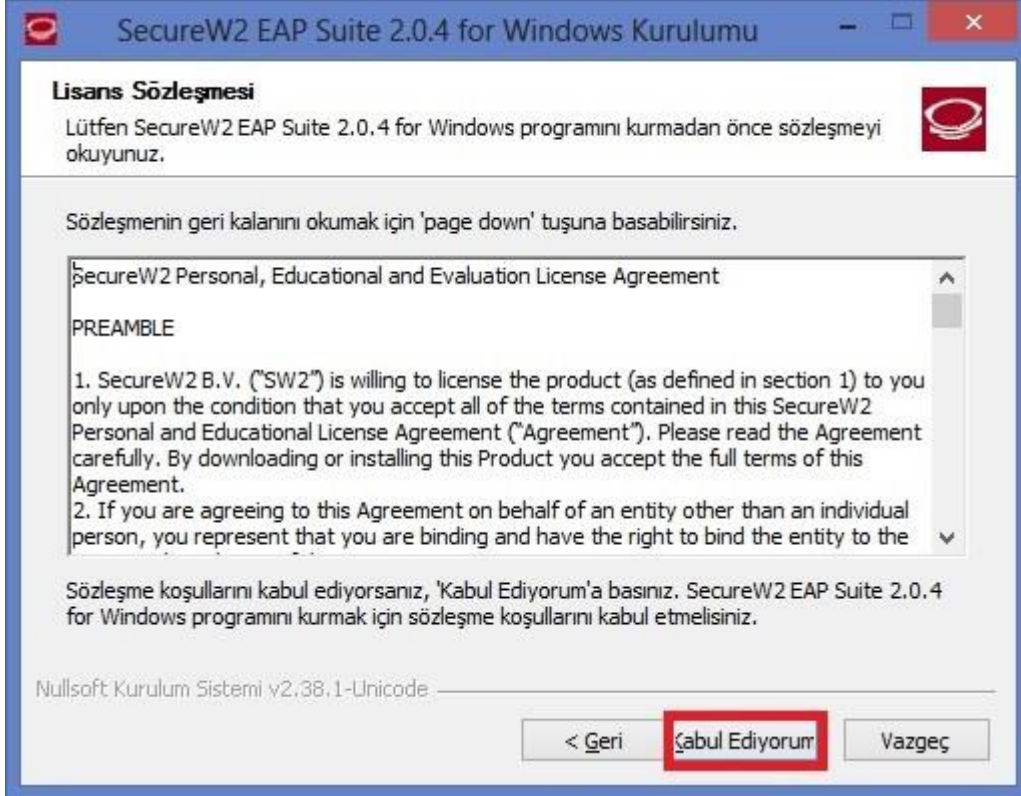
SecureW2 EAP Suite 2.0.4 for Windows Kurulumu

Lisans Sözleşmesi

Lütfen SecureW2 EAP Suite 2.0.4 for Windows programını kurmadan önce sözleşmeyi okuyunuz.

Sözleşmenin geri kalanını okumak için 'page down' tuşuna basabilirsiniz.

SecureW2 Personal, Educational and Evaluation License Agreement

PREAMBLE

1. SecureW2 B.V. ("SW2") is willing to license the product (as defined in section 1) to you only upon the condition that you accept all of the terms contained in this SecureW2 Personal and Educational License Agreement ("Agreement"). Please read the Agreement carefully. By downloading or installing this Product you accept the full terms of this Agreement.
2. If you are agreeing to this Agreement on behalf of an entity other than an individual person, you represent that you are binding and have the right to bind the entity to the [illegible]

Sözleşme koşullarını kabul ediyorsanız, 'Kabul Ediyorum'a basınız. SecureW2 EAP Suite 2.0.4 for Windows programını kurmak için sözleşme koşullarını kabul etmelisiniz.

Nullsoft Kurulum Sistemi v2.38.1-Unicode

< Geri

Kabul Ediyorum

Vazgeç